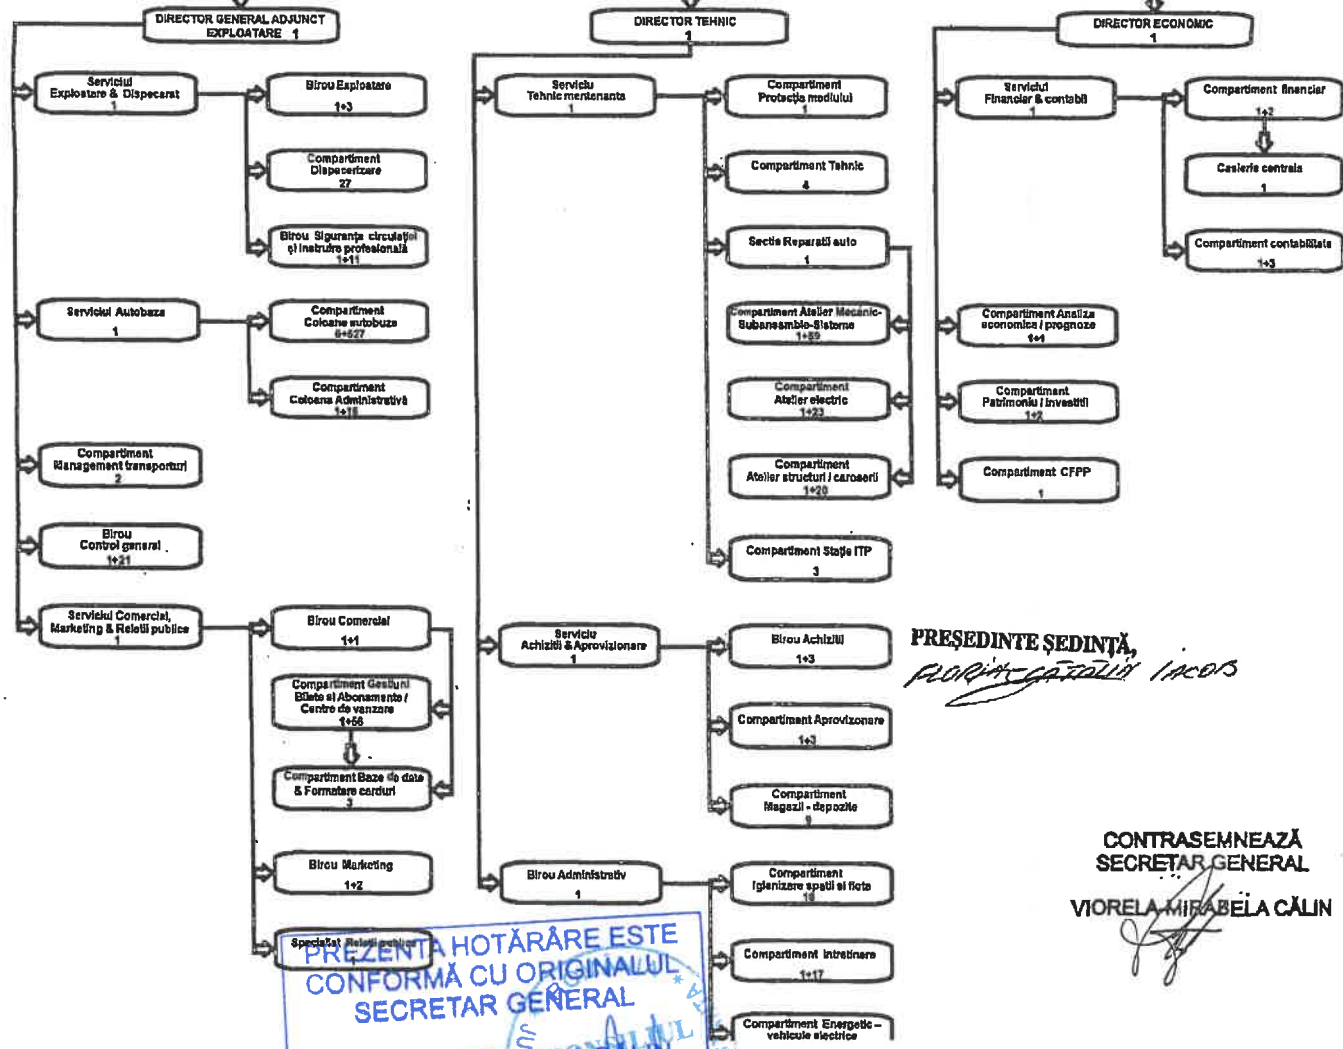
DIRECTOR GENERAL ADJUNCT EXPLOATARE 1

Serviciul Exploatare & Dispecerat 1

Birou Exploatare 1+3

Compartiment Dispecerizare 27

Birou Siguranța circulației și instruire profesională 1+11

Serviciul Autobaze 1

Compartiment Coloane autobuze 6+627

Compartiment Coloana Administrativă 1+15

Compartiment Management transporturi 2

Birou Control general 1+21

Serviciul Comercial, Marketing & Relații publice 1

Birou Comercial 1+1

Compartiment Gestiuni Bilete si Abonamente / Centre de vanzare 1+56

Compartiment Baze de date & Formatare carduri 3

Birou Marketing 1+2

Specialist Relații publice

DIRECTOR TEHNIC 1

Serviciu Tehnic mentenanta 1

Compartiment Protecția mediului 1

Compartiment Tehnic 4

Secția Reparații auto 1

Compartiment Atelier Mecanic-Subansamble-Sisteme 1+59

Compartiment Atelier electric 1+23

Compartiment Atelier structuri / caroserii 1+20

Compartiment Stație ITP 3

Serviciu Achiziții & Aprovizionare 1

Birou Achiziții 1+3

Compartiment Aprovizionare 1+3

Compartiment Magazii - depozite 9

Birou Administrativ 1

Compartiment Igienizare spatii si flota 18

Compartiment întreținere 1+17

Compartiment Energetic – vehicule electrice

DIRECTOR ECONOMIC 1

Serviciul Financiar & contabil 1

Compartiment financiar 1+2

Casieria centrala 1

Compartiment contabilitate 1+3

Compartiment Analiza economică / prognoze 1+1

Compartiment Patrimoniu / investiții 1+2

Compartiment CFPP 1

PREȘEDINTE ȘEDINȚĂ,
FLORIN-CĂTĂLIN IACOB

CONTRASEMNEAZĂ
SECRETAR GENERAL
VIORELA-MIRABELA CĂLIN

PREZENTA HOTĂRÂRE ESTE CONFORMĂ CU ORIGINALUL
SECRETAR GENERAL